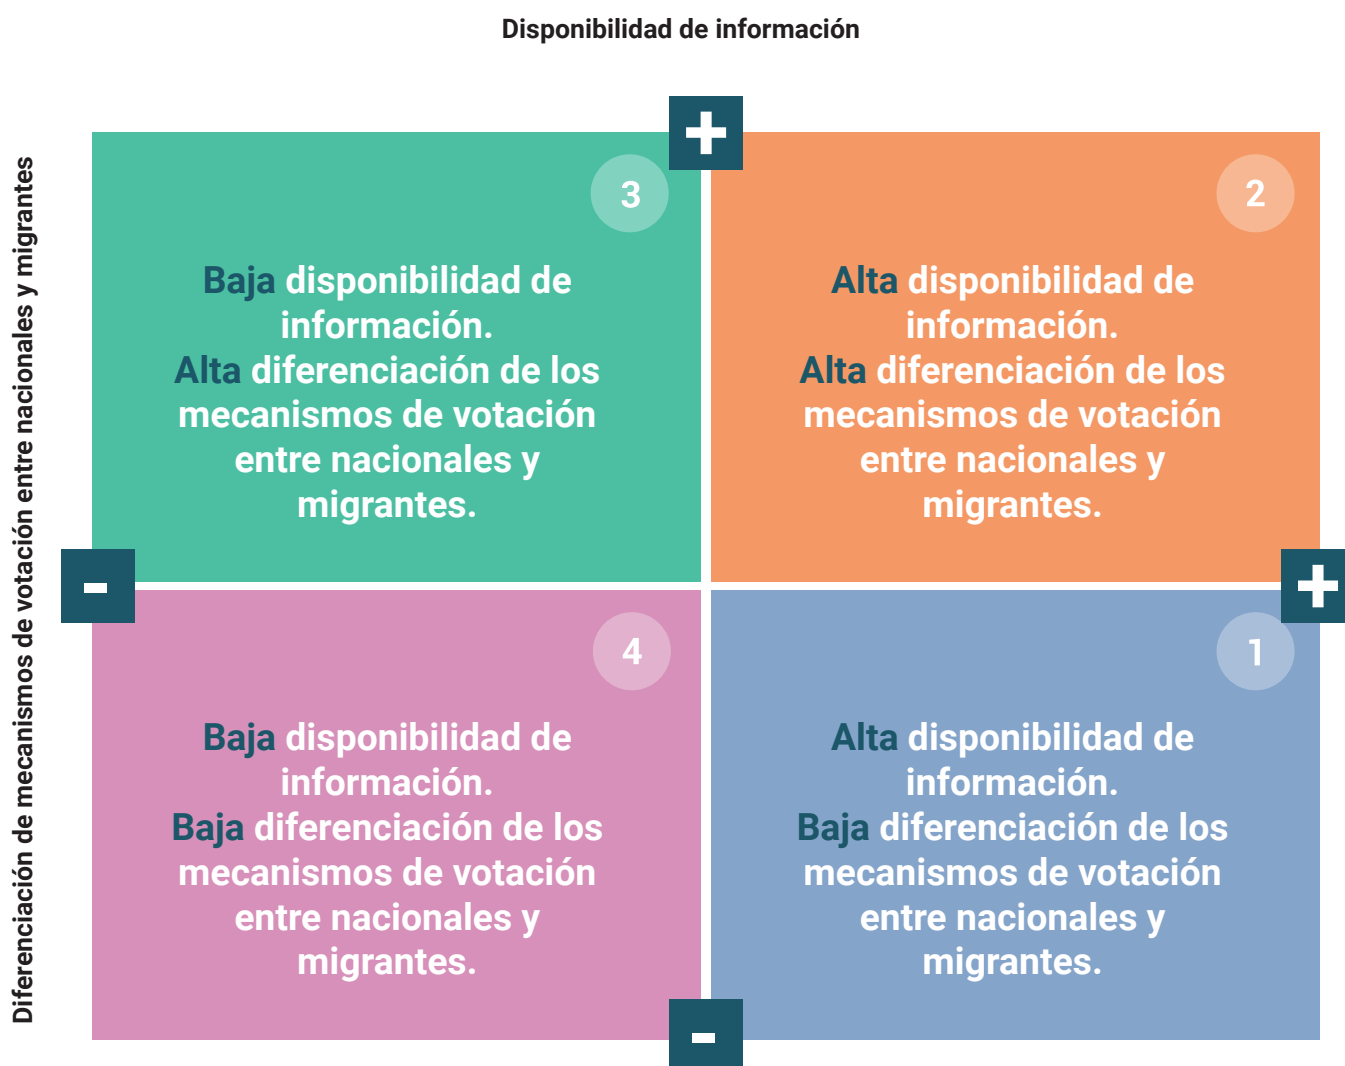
Disponibilidad de información

Diferenciación de mecanismos de votación entre nacionales y migrantes

+

3

Baja disponibilidad de información.
Alta diferenciación de los mecanismos de votación entre nacionales y migrantes.

2

Alta disponibilidad de información.
Alta diferenciación de los mecanismos de votación entre nacionales y migrantes.

-

+

4

Baja disponibilidad de información.
Baja diferenciación de los mecanismos de votación entre nacionales y migrantes.

1

Alta disponibilidad de información.
Baja diferenciación de los mecanismos de votación entre nacionales y migrantes.

-